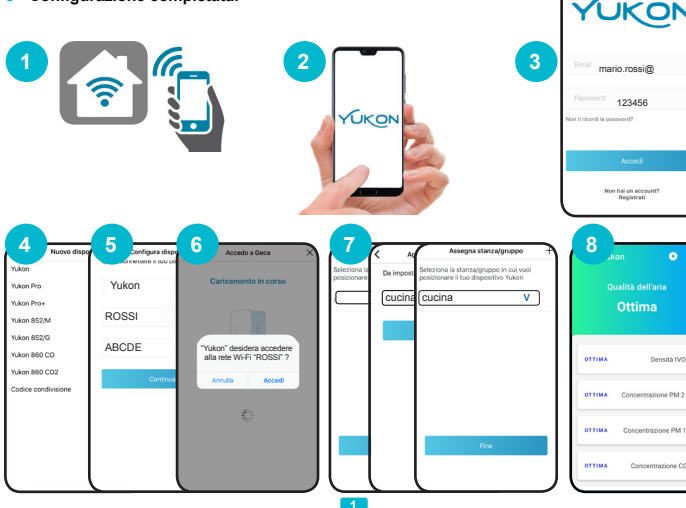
Configurazione completata!

1

2

YUKON

3

YUKON

Email mario.rossi@

Password 123456

Non ti ricordi la password?

Accedi

Non hai un account? Registrati

4

Nuovo dispo

Yukon

Yukon Pro

Yukon Pro+

Yukon 852/M

Yukon 852/G

Yukon 860 CO

Yukon 860 CO2

Codice condivisione

5

Configura disp

connettere il tuo di

Yukon

ROSSI

ABCDE

Continua

6

Accedo a Geca

Caricamento in corso

"Yukon" desidera accedere alla rete Wi-Fi "ROSSI" ?

Annulla

Accedi

7

Ag

Seleziona la posizionare

De impost

cucina

Assegna stanza/gruppo

Seleziona la stanza/gruppo in cui vuoi posizionare il tuo dispositivo Yukon

cucina

V

Fine

8

kon

Qualità dell'aria

Ottima

OTTIMA Densità IVO

OTTIMA Concentrazione PM 2.

OTTIMA Concentrazione PM 1

OTTIMA Concentrazione CO

1